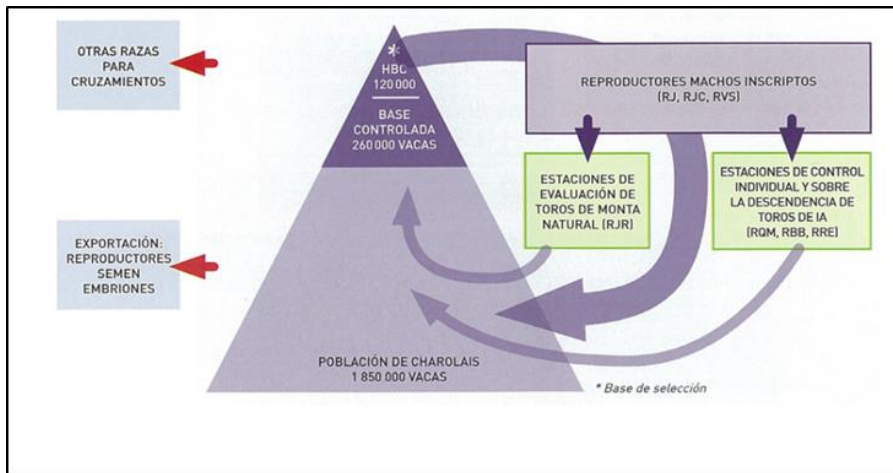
OTRAS RAZAS PARA CRUZAMIENTOS

*
HBC
120 000

BASE CONTROLADA
260 000 VACAS

REPRODUCTORES MACHOS INSCRIPTOS
(RJ, RJC, RVS)

ESTACIONES DE EVALUACIÓN DE TOROS DE MONTA NATURAL (RJR)

ESTACIONES DE CONTROL INDIVIDUAL Y SOBRE LA DESCENDENCIA DE TOROS DE IA
(RQM, RBB, RRE)

EXPORTACIÓN: REPRODUCTORES SEMEN EMBRIONES

POBLACIÓN DE CHAROLAIS
1 850 000 VACAS

* Base de selección